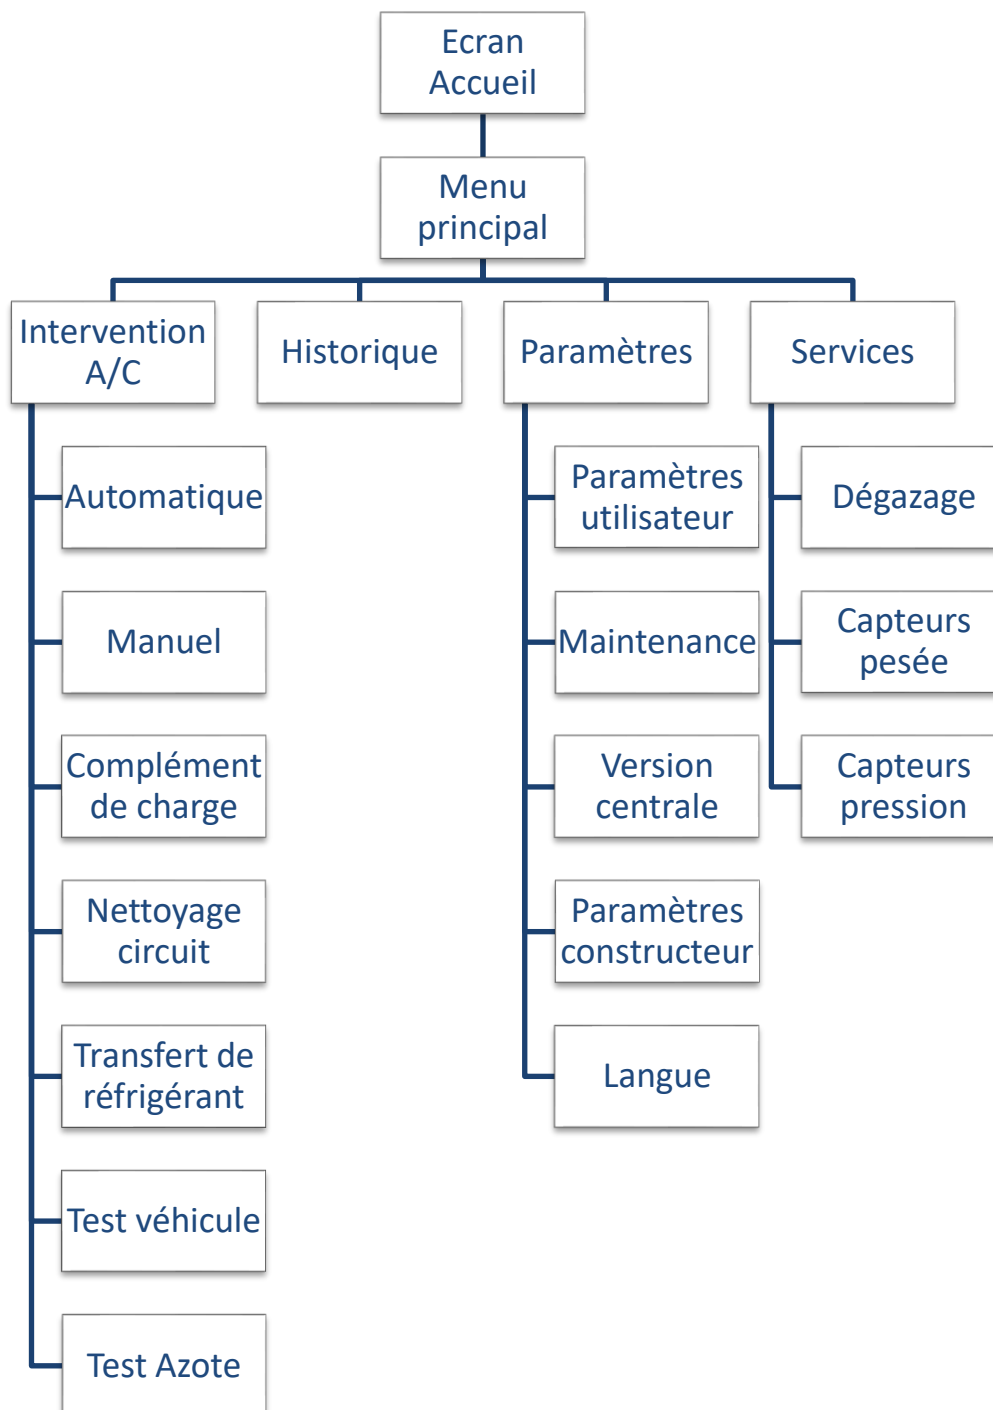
Ecran Accueil

Menu principal

Intervention A/C

Historique

Paramètres

Services

Automatique

Manuel

Complément de charge

Nettoyage circuit

Transfert de réfrigérant

Test véhicule

Test Azote

Paramètres utilisateur

Maintenance

Version centrale

Paramètres constructeur

Langue

Dégazage

Capteurs pesée

Capteurs pression